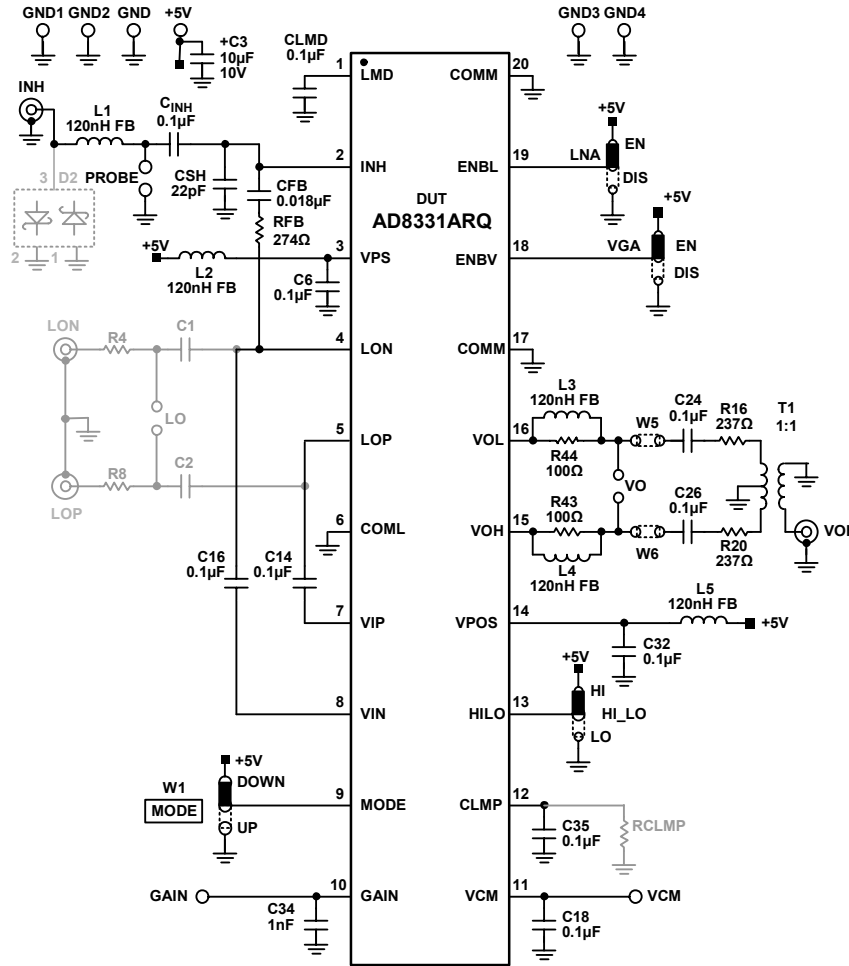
GND1 GND2 GND +5V
+C3
10µF
10V
CLMD
0.1µF
GND3 GND4

INH
L1
120nH FB
$C_{INH}$
0.1µF
PROBE
CSH
22pF
CFB
0.018µF
RFB
274Ω
3 D2
2 1
+5V
L2
120nH FB
C6
0.1µF
LON
R4
C1
LO
R8
C2
LOP
C16
0.1µF
C14
0.1µF
W1
MODE
+5V
DOWN
UP
GAIN
C34
1nF

1 LMD
2 INH
3 VPS
4 LON
5 LOP
6 COML
7 VIP
8 VIN
9 MODE
10 GAIN

DUT
AD8331ARQ

20 COMM
19 ENBL
18 ENBV
17 COMM
16 VOL
15 VOH
14 VPOS
13 HILO
12 CLMP
11 VCM

+5V
LNA
EN
DIS
+5V
VGA
EN
DIS
L3
120nH FB
R44
100Ω
W5
C24
0.1µF
R16
237Ω
T1
1:1
VO
R43
100Ω
C26
0.1µF
W6
R20
237Ω
L4
120nH FB
VOUT
L5
120nH FB
+5V
C32
0.1µF
+5V
HI
HI_LO
LO
C35
0.1µF
RCLMP
C18
0.1µF
VCM